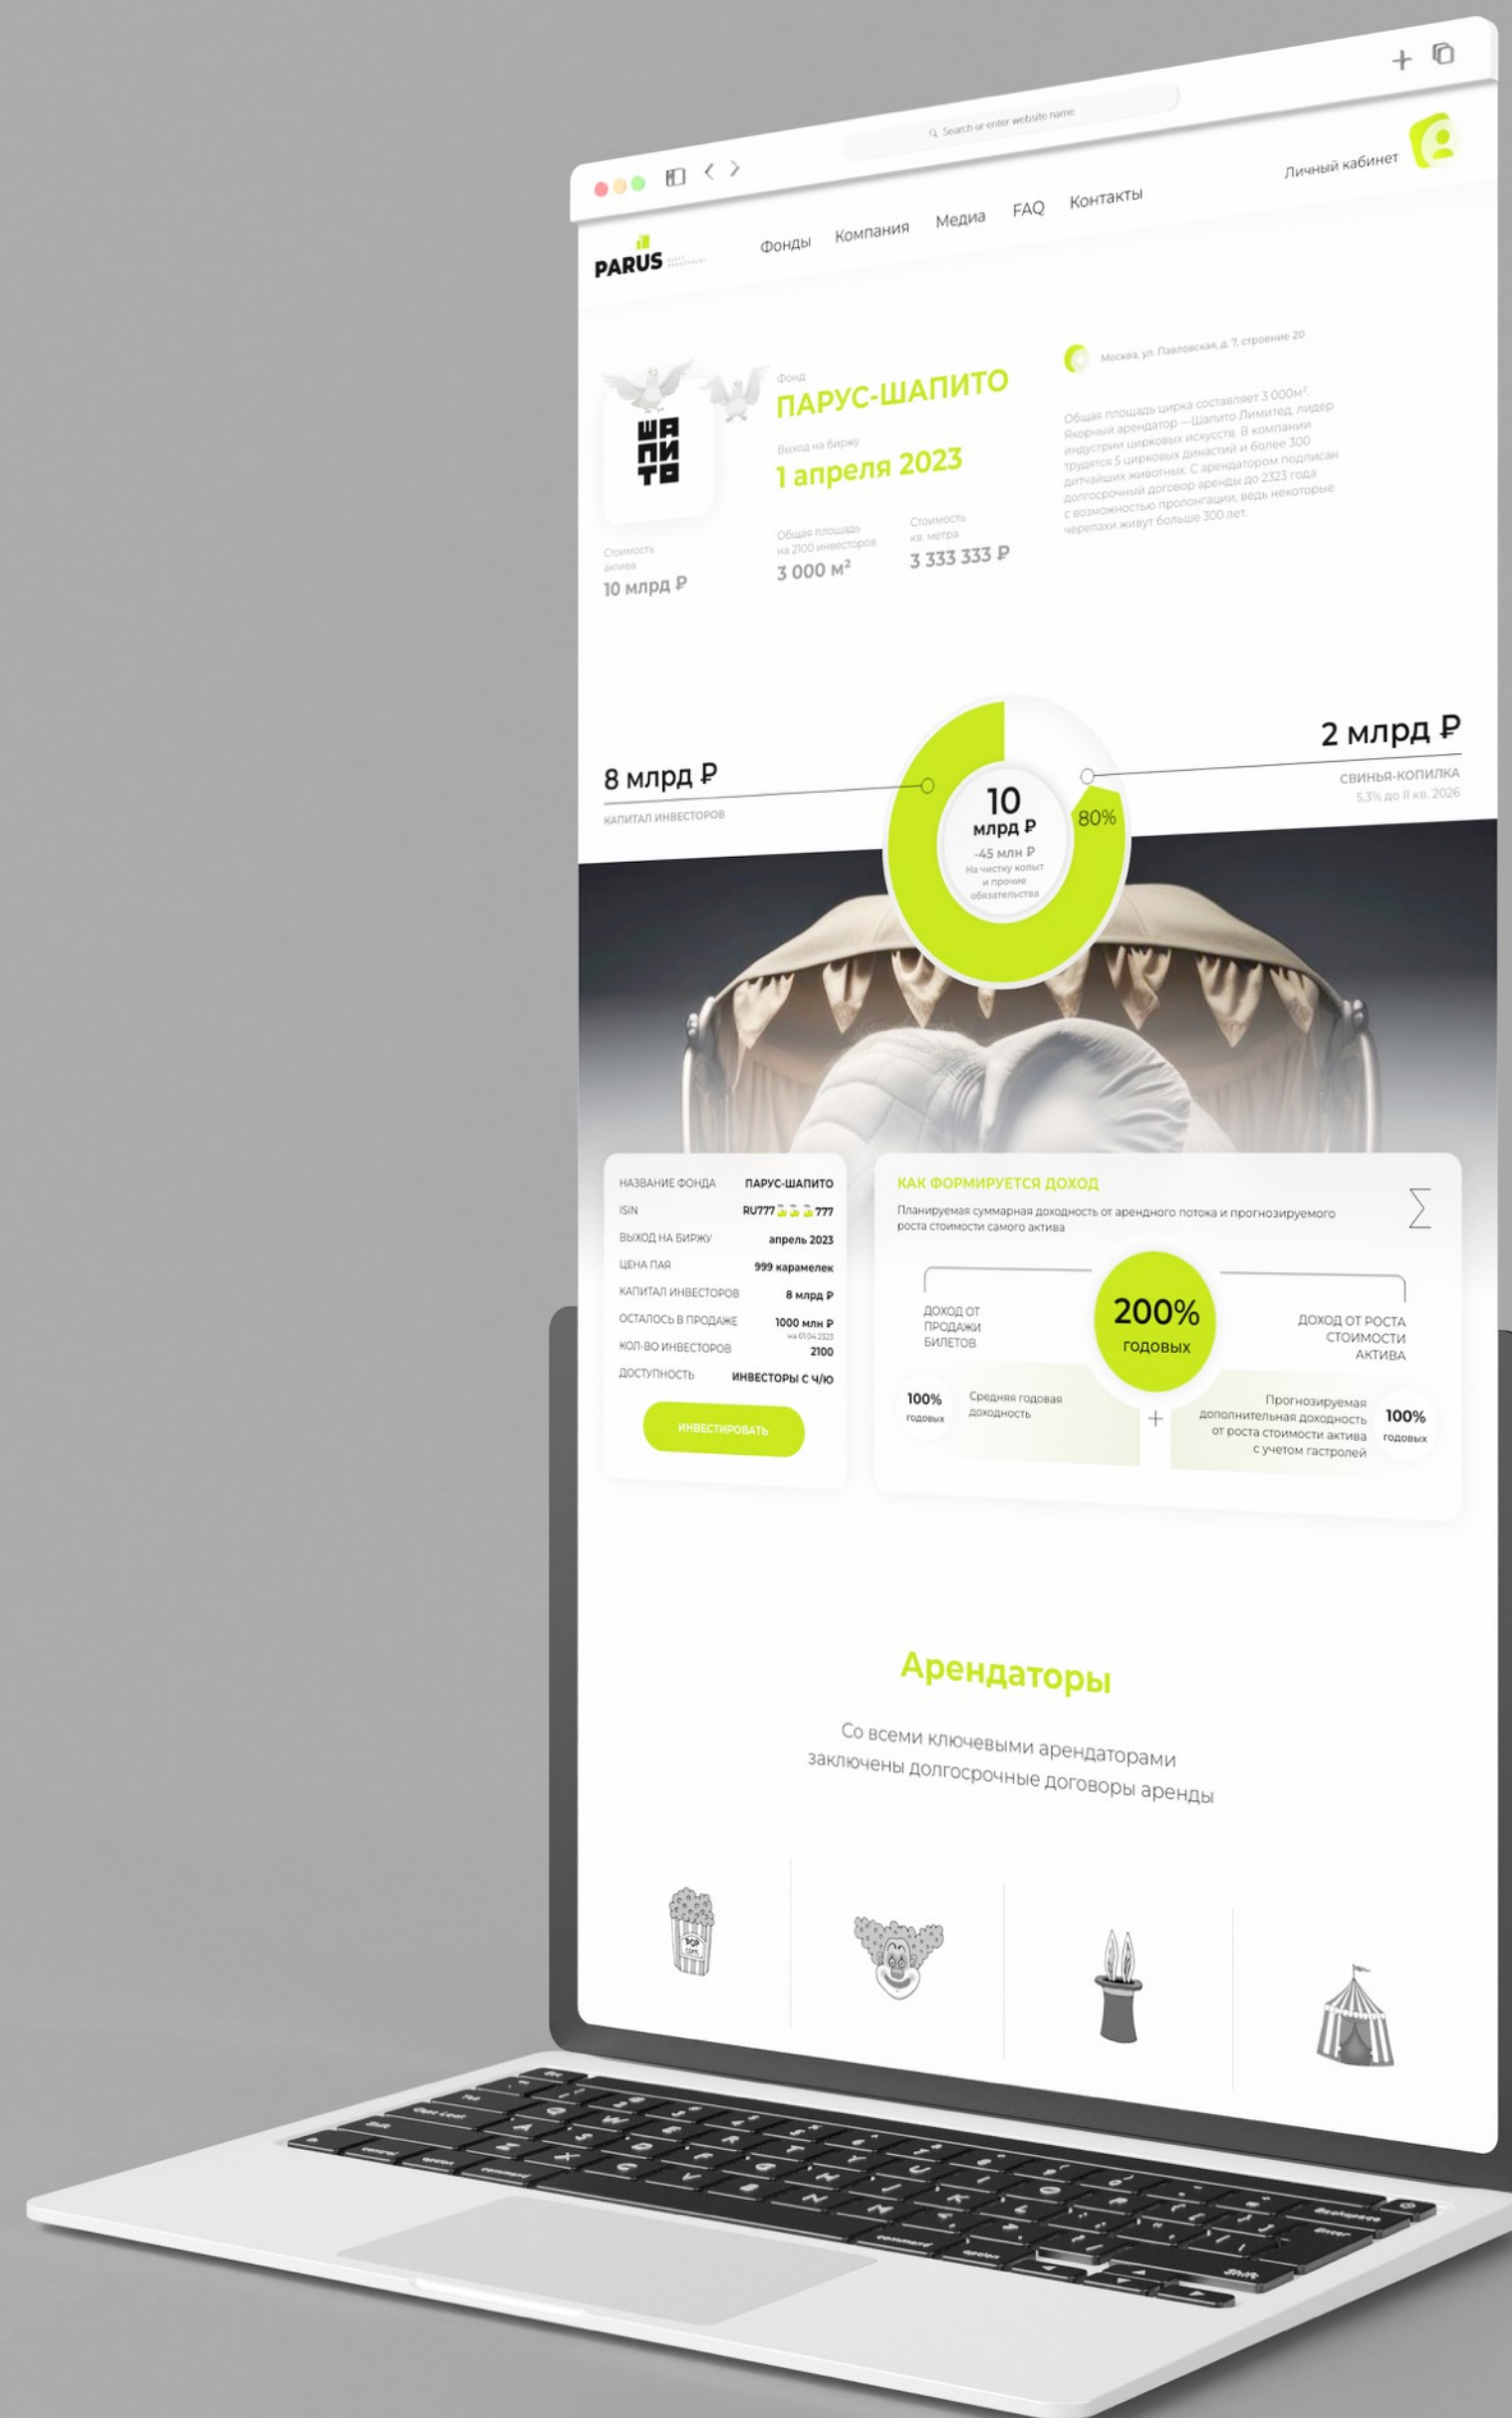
Search or enter website name

PARUS

Фонды Компания Медиа FAQ Контакты

Личный кабинет

ША
ПИ
ТО

Фонд
ПАРУС-ШАПИТО

Выход на биржу
1 апреля 2023

Стоимость актива
10 млрд ₽

Общая площадь на 2100 инвесторов
3 000 м²

Стоимость кв. метра
3 333 333 ₽

Москва, ул. Павловская, д. 7, строение 20

Общая площадь цирка составляет 3 000м². Якорный арендатор —Шапито Лимитед, лидер индустрии цирковых искусств. В компании трудятся 5 цирковых династий и более 300 дитчайших животных. С арендатором подписан долгосрочный договор аренды до 2323 года с возможностью пролонгации, ведь некоторые черепахи живут больше 300 лет.

8 млрд ₽
КАПИТАЛ ИНВЕСТОРОВ

10
млрд ₽
-45 млн ₽
На чистку копыт и прочие обязательства

80%

2 млрд ₽
СВИНЬЯ-КОПИЛКА
5,3% до II кв. 2026

| | |
|---|---|
| НАЗВАНИЕ ФОНДА | ПАРУС-ШАПИТО |
| ISIN | RU777 777 |
| ВЫХОД НА БИРЖУ | апрель 2023 |
| ЦЕНА ПАЯ | 999 карамелек |
| КАПИТАЛ ИНВЕСТОРОВ | 8 млрд ₽ |
| ОСТАЛОСЬ В ПРОДАЖЕ | 1000 млн ₽ на 01.04.2023 |
| КОЛ-ВО ИНВЕСТОРОВ | 2100 |
| ДОСТУПНОСТЬ | ИНВЕСТОРЫ С Ч/Ю |

ИНВЕСТИРОВАТЬ

КАК ФОРМИРУЕТСЯ ДОХОД

Планируемая суммарная доходность от арендного потока и прогнозируемого роста стоимости самого актива

$\sum$

ДОХОД ОТ ПРОДАЖИ БИЛЕТОВ

200%
годовых

ДОХОД ОТ РОСТА СТОИМОСТИ АКТИВА

100%
годовых

Средняя годовая доходность

+

Прогнозируемая дополнительная доходность от роста стоимости актива с учетом гастролей

100%
годовых

Арендаторы

Со всеми ключевыми арендаторами заключены долгосрочные договоры аренды